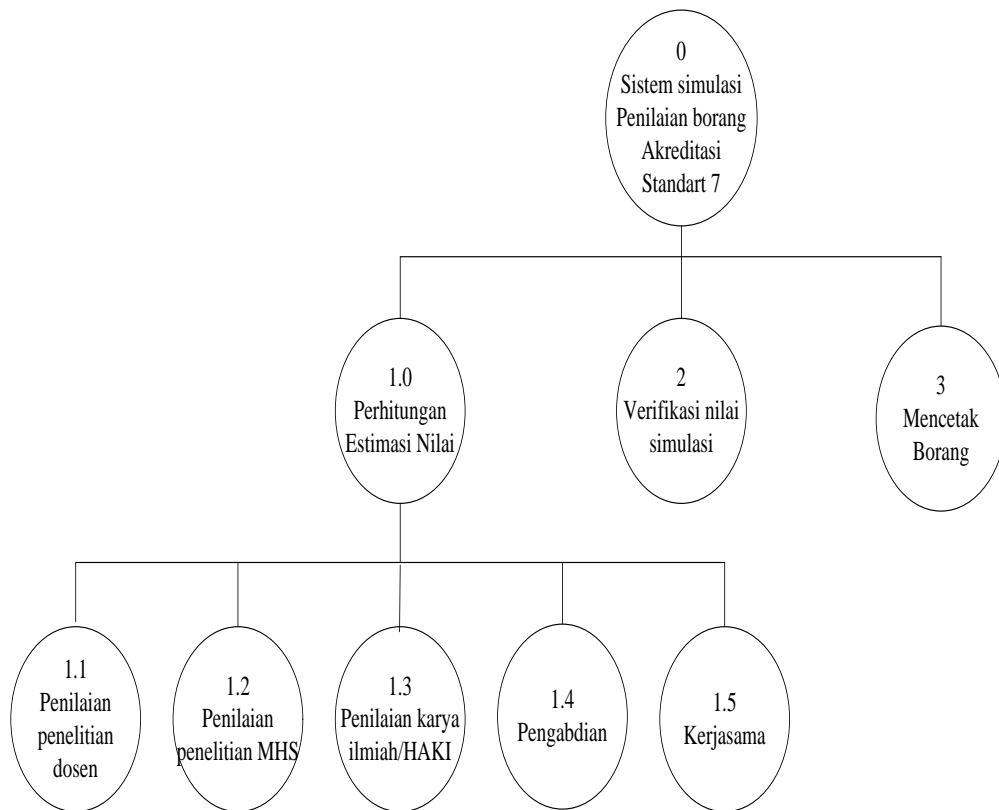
0
Sistem simulasi
Penilaian borang
Akreditasi
Standart 7

1.0
Perhitungan
Estimasi Nilai

2
Verifikasi nilai
simulasi

3
Mencetak
Borang

1.1
Penilaian
penelitian
dosen

1.2
Penilaian
penelitian MHS

1.3
Penilaian karya
ilmiah/HAKI

1.4
Pengabdian

1.5
Kerjasama